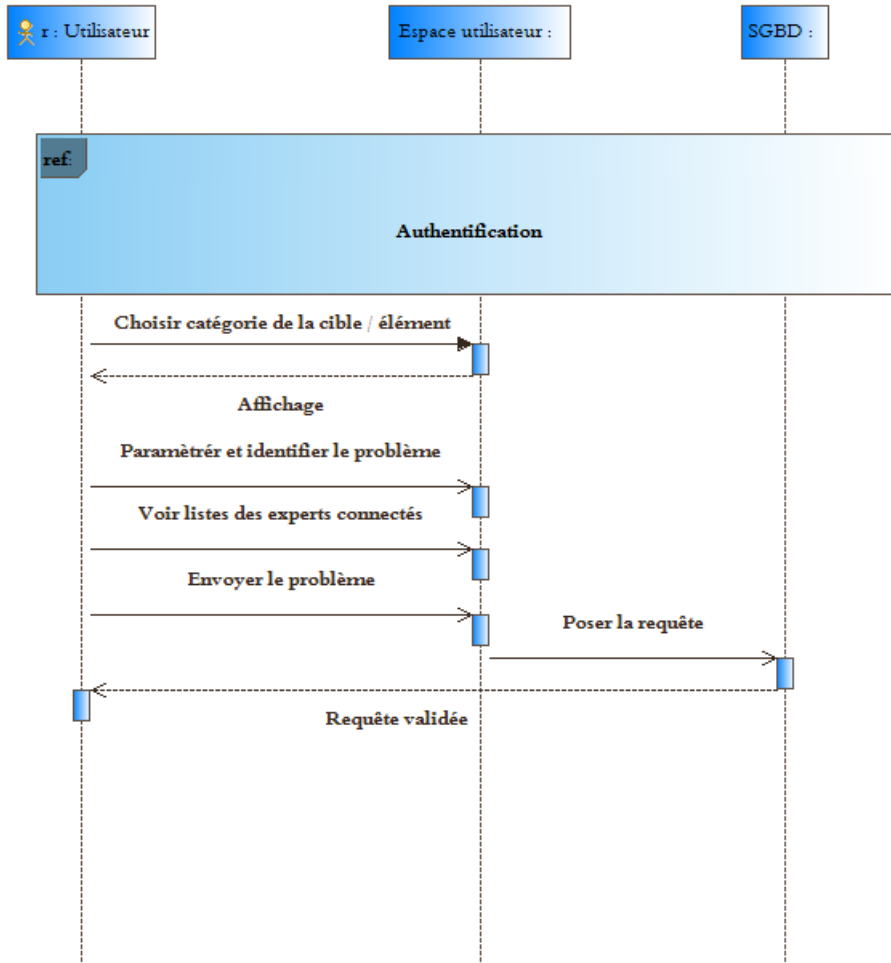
r : Utilisateur

Espace utilisateur :

SGBD :

ref:

Authentification

Choisir catégorie de la cible / élément

Affichage

Paramètrér et identifier le problème

Voir listes des experts connectés

Envoyer le problème

Poser la requête

Requête validée